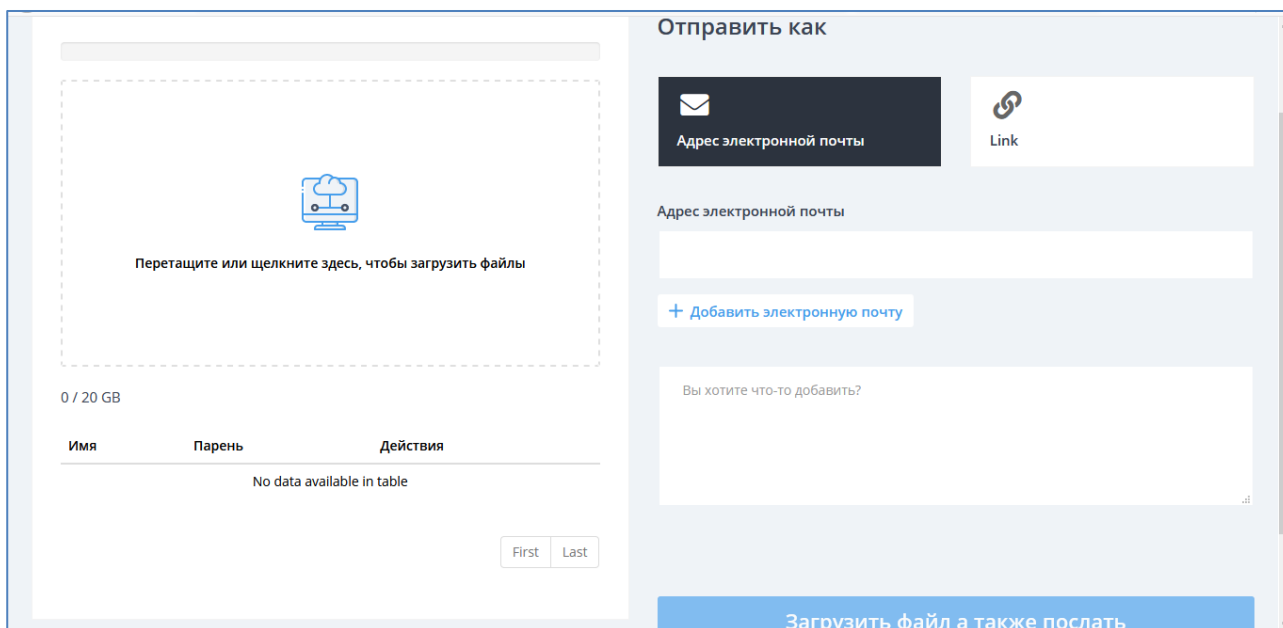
Перетащите или щелкните здесь, чтобы загрузить файлы

0 / 20 GB

| Имя | Парень | Действия |
|---|---|---|
| No data available in table | | |

First Last

Отправить как

Адрес электронной почты

Link

Адрес электронной почты

+ Добавить электронную почту

Вы хотите что-то добавить?

Загрузить файл а также послать